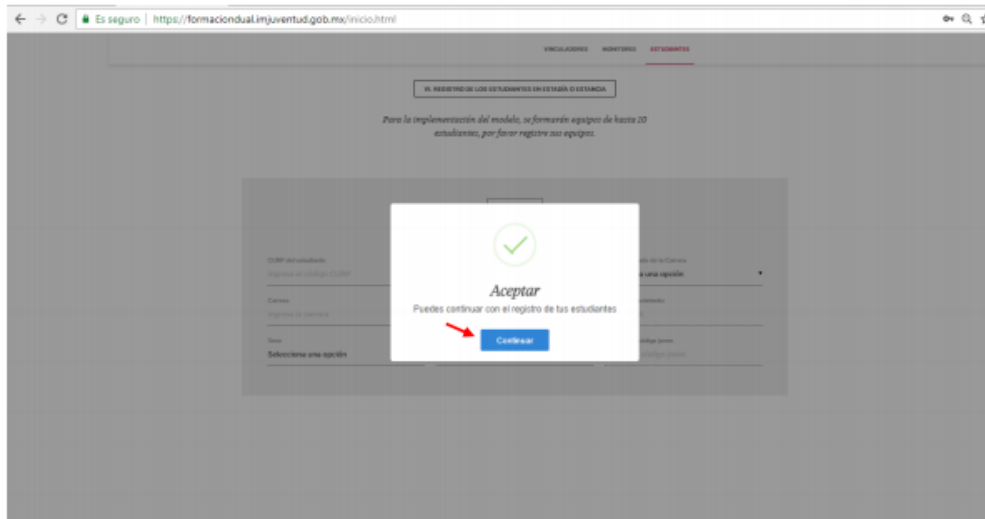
Es seguro | https://formaciondual.injuventud.gob.mx/inicio.html

VINCULADORES MONITORES ESTUDIANTES

III. REGISTRO DE LOS ESTUDIANTES EN ESTADÍA O ESTANCIA

Para la implementación del modelo, se formarán equipos de hasta 20 estudiantes, por favor registre sus equipos.

CURP del estudiante
Ingresa el código CURP

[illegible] de la Carrera
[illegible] una opción

Carrera
Ingresa la carrera

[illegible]

Sexo
Selecciona una opción

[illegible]

Aceptar
Puedes continuar con el registro de tus estudiantes

Continuar